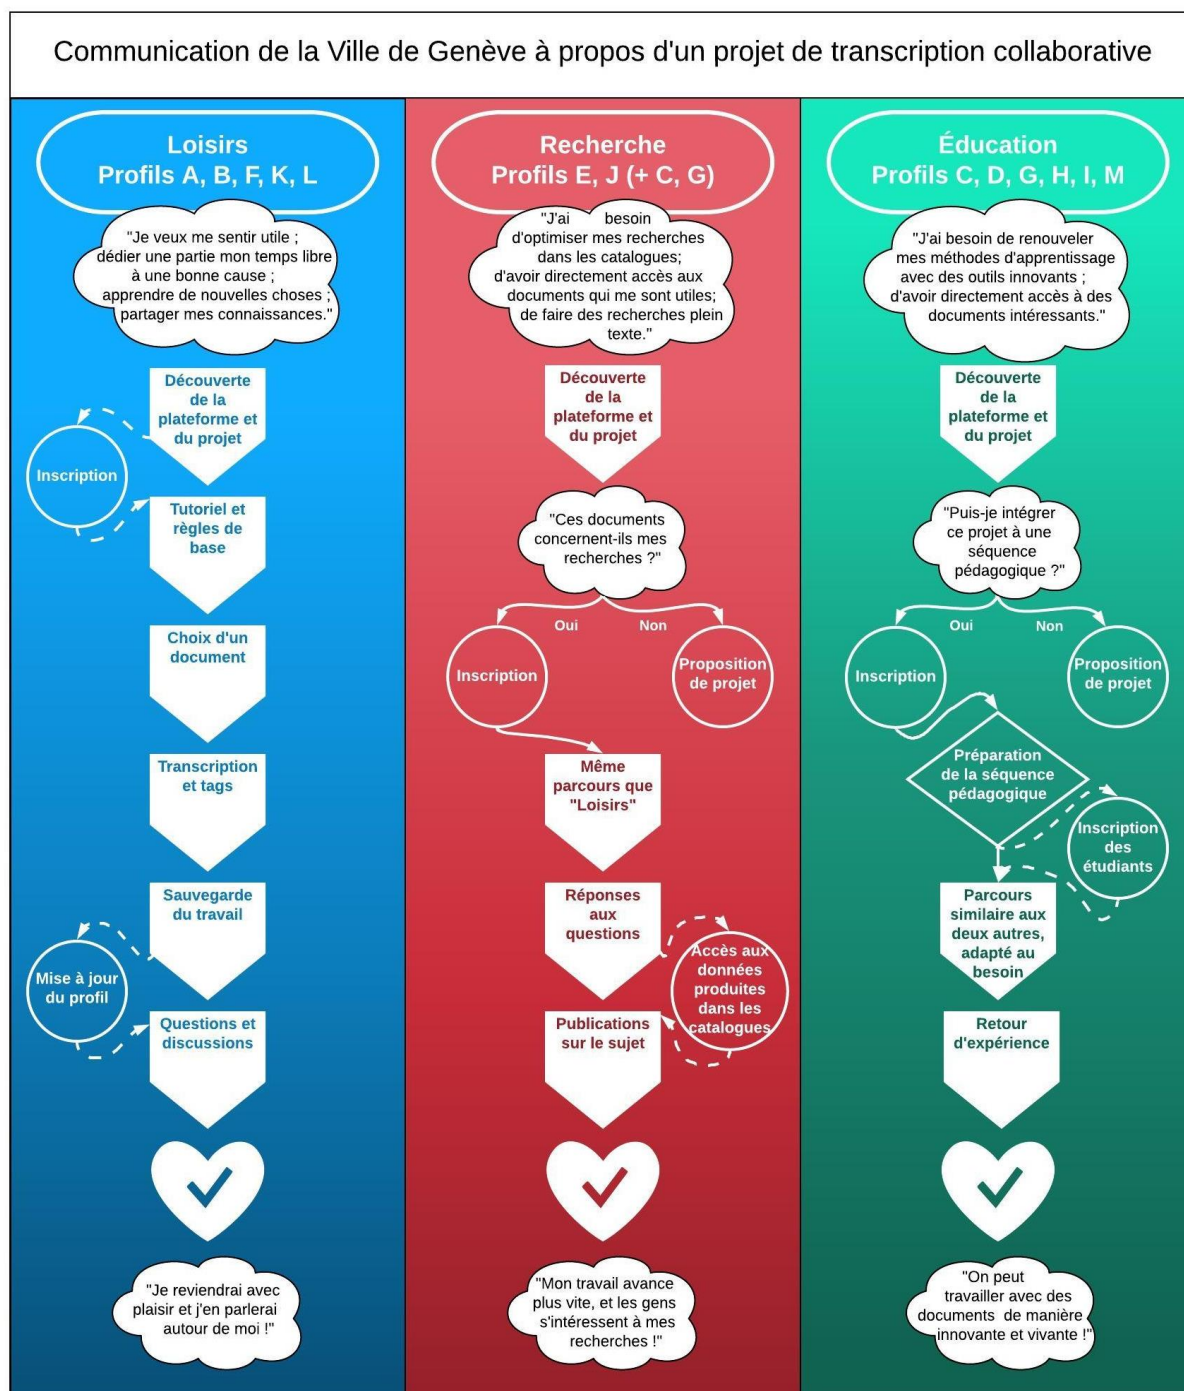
Communication de la Ville de Genève à propos d'un projet de transcription collaborative

Loisirs
Profils A, B, F, K, L

"Je veux me sentir utile ; dédier une partie mon temps libre à une bonne cause ; apprendre de nouvelles choses ; partager mes connaissances."

Découverte de la plateforme et du projet

Inscription

Tutoriel et règles de base

Choix d'un document

Transcription et tags

Sauvegarde du travail

Mise à jour du profil

Questions et discussions

"Je reviendrai avec plaisir et j'en parlerai autour de moi !"

Recherche
Profils E, J (+ C, G)

"J'ai besoin d'optimiser mes recherches dans les catalogues; d'avoir directement accès aux documents qui me sont utiles; de faire des recherches plein texte."

Découverte de la plateforme et du projet

"Ces documents concernent-ils mes recherches ?"

Oui

Non

Inscription

Proposition de projet

Même parcours que "Loisirs"

Réponses aux questions

Accès aux données produites dans les catalogues

Publications sur le sujet

"Mon travail avance plus vite, et les gens s'intéressent à mes recherches !"

Éducation
Profils C, D, G, H, I, M

"J'ai besoin de renouveler mes méthodes d'apprentissage avec des outils innovants ; d'avoir directement accès à des documents intéressants."

Découverte de la plateforme et du projet

"Puis-je intégrer ce projet à une séquence pédagogique ?"

Oui

Non

Inscription

Proposition de projet

Préparation de la séquence pédagogique

Inscription des étudiants

Parcours similaire aux deux autres, adapté au besoin

Retour d'expérience

"On peut travailler avec des documents de manière innovante et vivante !"